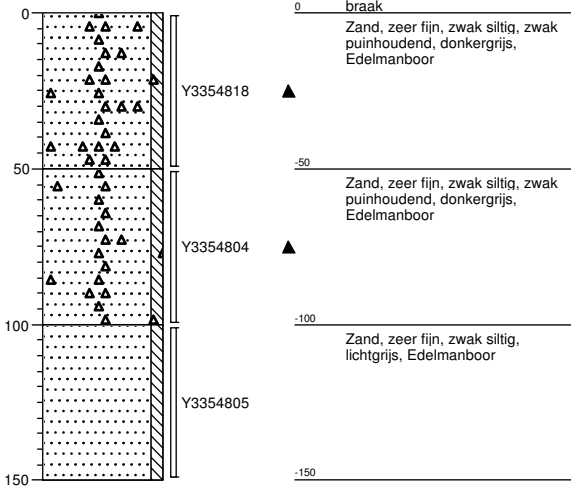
0
50
100
150

Y3354818
Y3354804
Y3354805

0
braak
Zand, zeer fijn, zwak siltig, zwak puinhoudend, donkergrijs, Edelmanboor

-50
Zand, zeer fijn, zwak siltig, zwak puinhoudend, donkergrijs, Edelmanboor

-100
Zand, zeer fijn, zwak siltig, lichtgrijs, Edelmanboor

-150